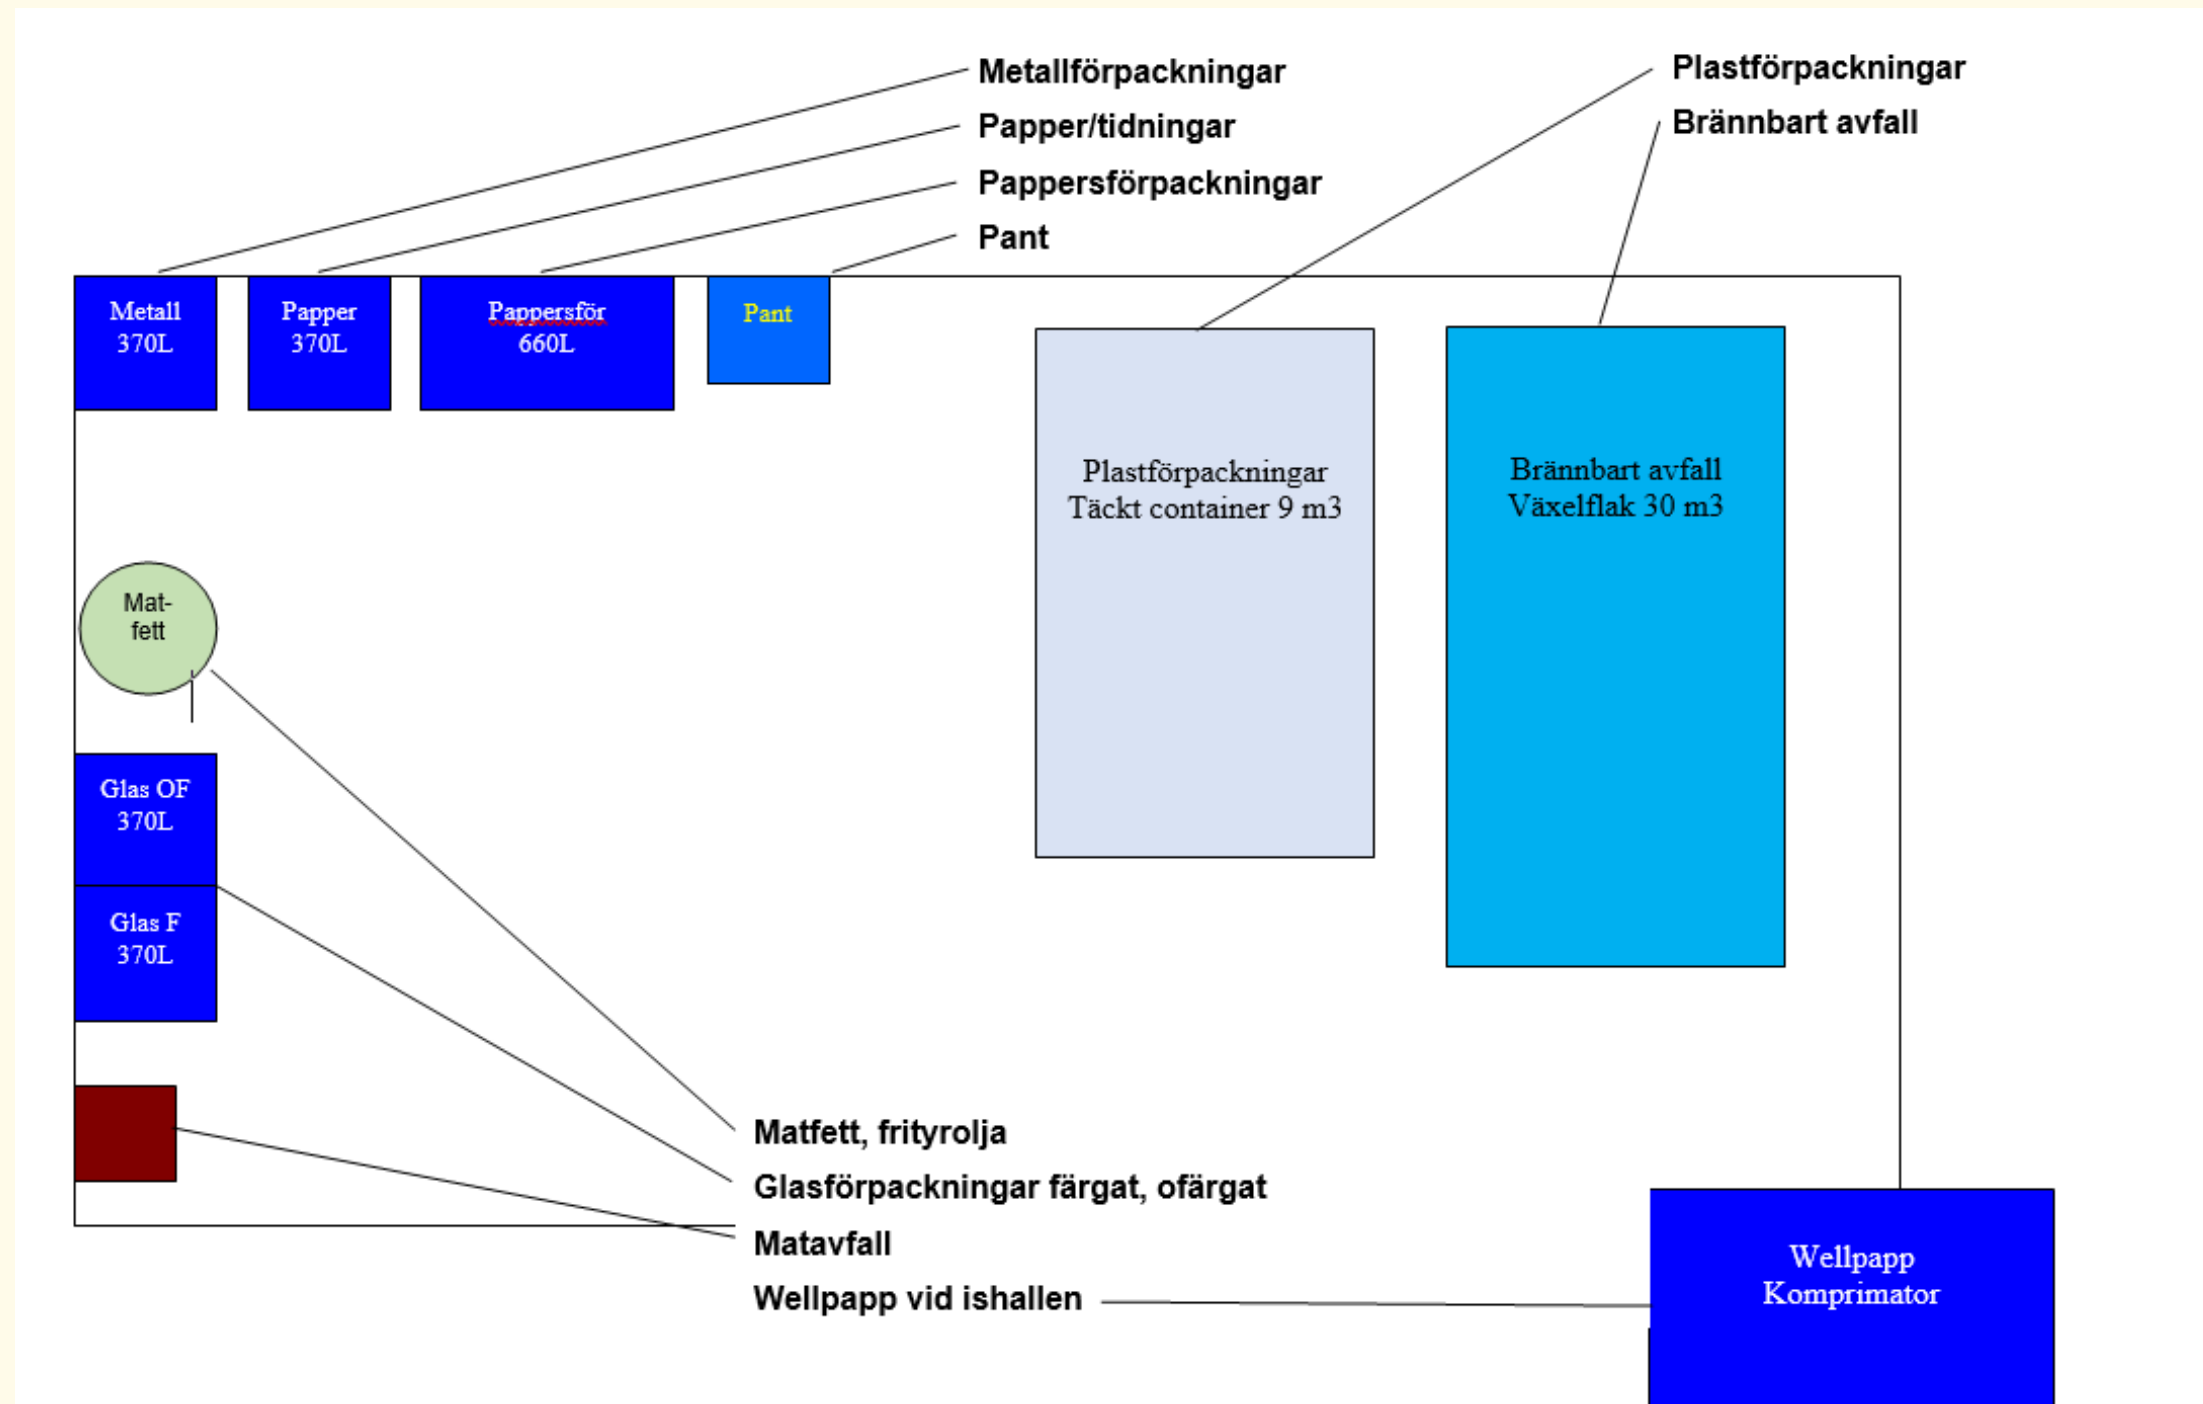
Metallförpackningar
Papper/tidningar
Pappersförpackningar
Pant

Plastförpackningar
Brännbart avfall

Metall
370L

Papper
370L

Pappersför
660L

Pant

Plastförpackningar
Täckt container 9 m3

Brännbart avfall
Växelflak 30 m3

Mat-
fett

Glas OF
370L

Glas F
370L

Matfett, frityrolja
Glasförpackningar färgat, ofärgat
Matavfall
Wellpapp vid ishallen

Wellpapp
Komprimator